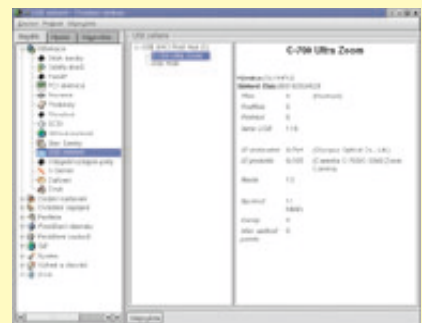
C-700 Ultra Zoom

Třída 0
Podtřída 0
Protokol 0
Verze USB 1.10

ID prodejce 0x7b4 (Olympus Optical Co., Ltd.)
ID produktu 0x105 (Camedia C-700/C3040 Zoom Camera)

Revize 1.0

Rychlost 12 Mbit/s

Verze 0
Max. spotřeb proudu 0